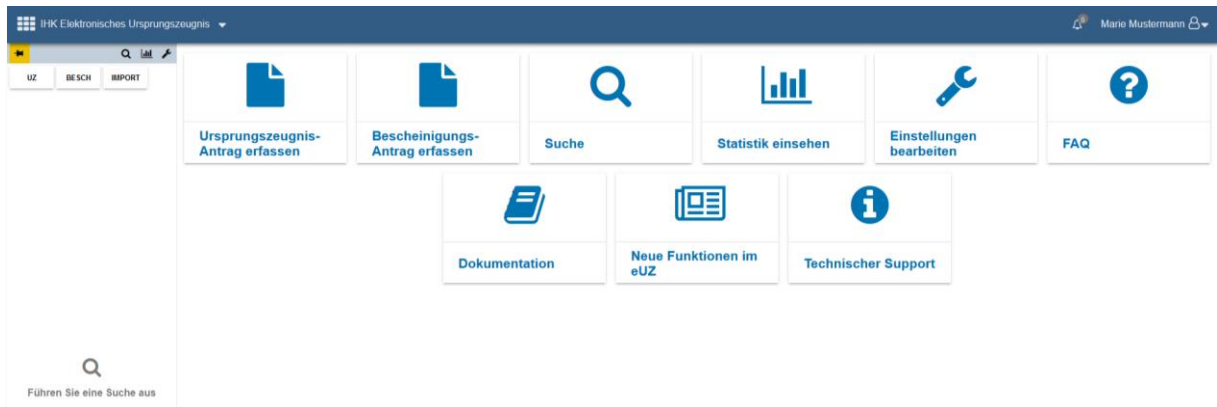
IHK Elektronisches Ursprungszeugnis

0

Marie Mustermann

UZ BESCH IMPORT

Ursprungszeugnis-Antrag erfassen

Bescheinigungs-Antrag erfassen

Suche

Statistik einsehen

Einstellungen bearbeiten

FAQ

Dokumentation

Neue Funktionen im eUZ

Technischer Support

Führen Sie eine Suche aus